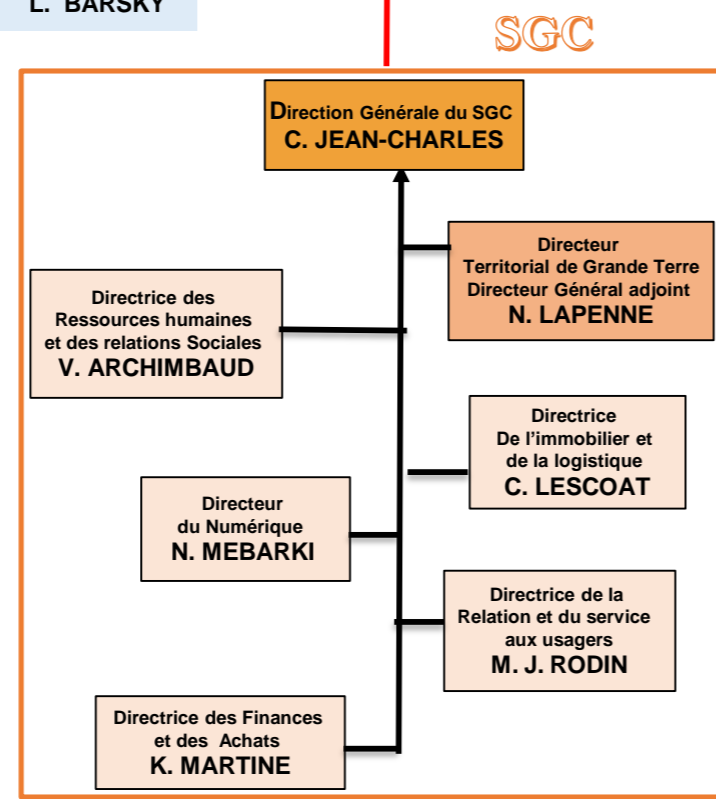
L. BARSKY

SGC

Direction Générale du SGC
C. JEAN-CHARLES

Directeur
Territorial de Grande Terre
Directeur Général adjoint
N. LAPENNE

Directrice des
Ressources humaines
et des relations Sociales
V. ARCHIMBAUD

Directrice
De l'immobilier et
de la logistique
C. LESCOAT

Directeur
du Numérique
N. MEBARKI

Directrice de la
Relation et du service
aux usagers
M. J. RODIN

Directrice des Finances
et des Achats
K. MARTINE